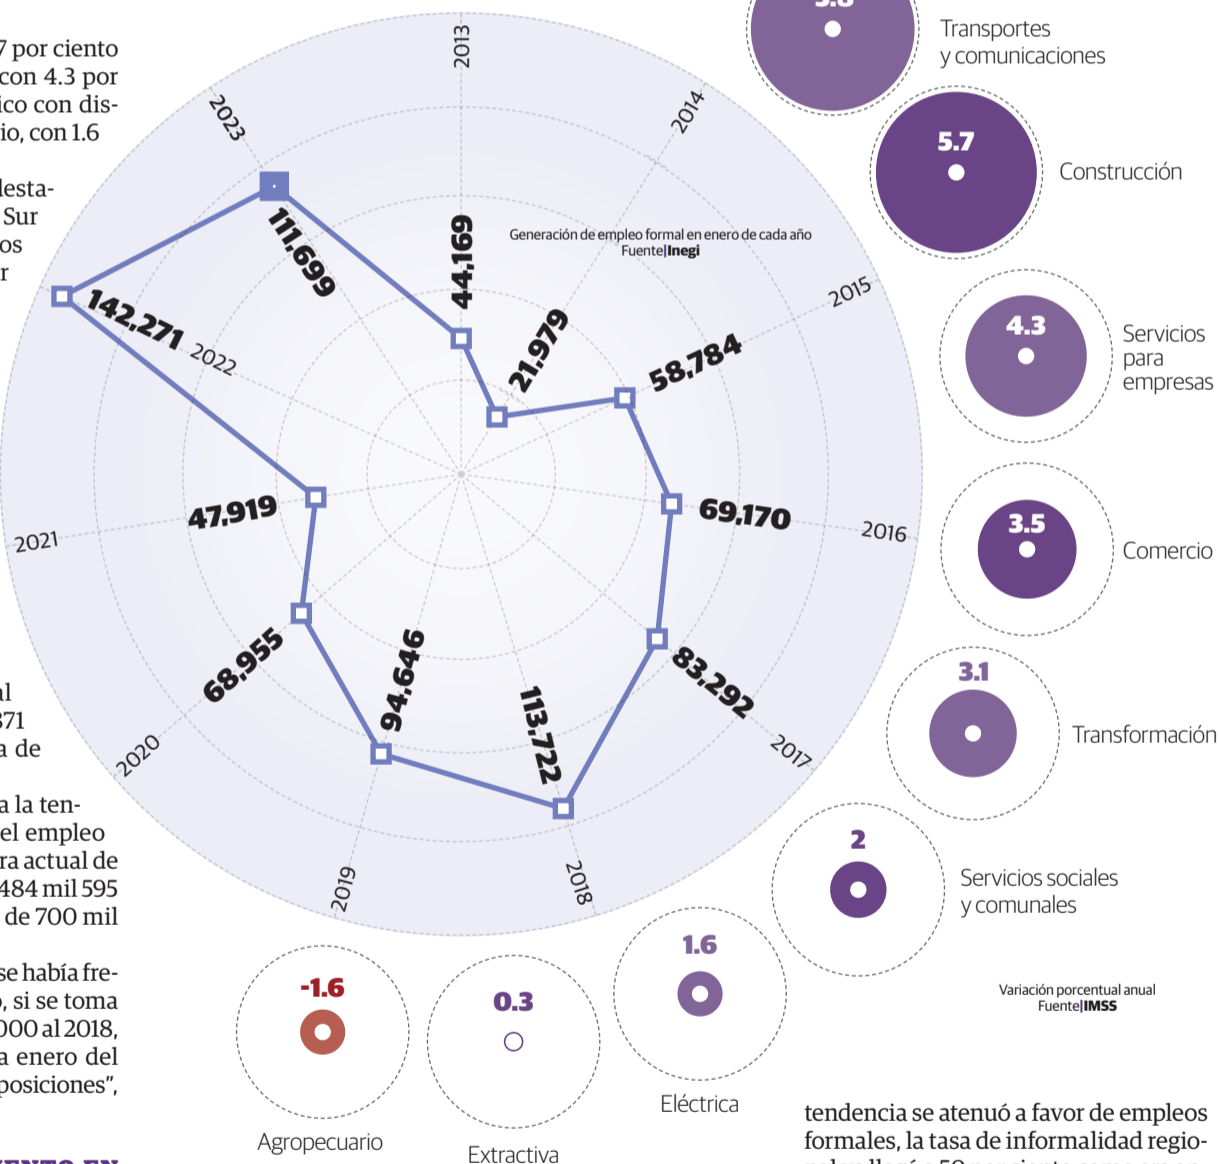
7 por ciento con 4.3 por ico con dis- io, con 1.6

desta- Sur os r

al 371 a de

a la ten- el empleo ra actual de 484 mil 595 de 700 mil

se había fre- , si se toma 000 al 2018, a enero del posiciones",

Generación de empleo formal en enero de cada año
Fuente|Inegi

2013
2014
2015
2016
2017
2018
2019
2020
2021
2022
2023

44,169
21,979
58,784
69,170
83,292
113,722
94,646
68,955
47,919
142,271
111,699

Transportes y comunicaciones

5.7
Construcción

4.3
Servicios para empresas

3.5
Comercio

3.1
Transformación

2
Servicios sociales y comunales

1.6
Eléctrica

0.3
Extractiva

-1.6
Agropecuario

Variación porcentual anual
Fuente|IMSS

tendencia se atenuó a favor de empleos formales, la tasa de informalidad regio-